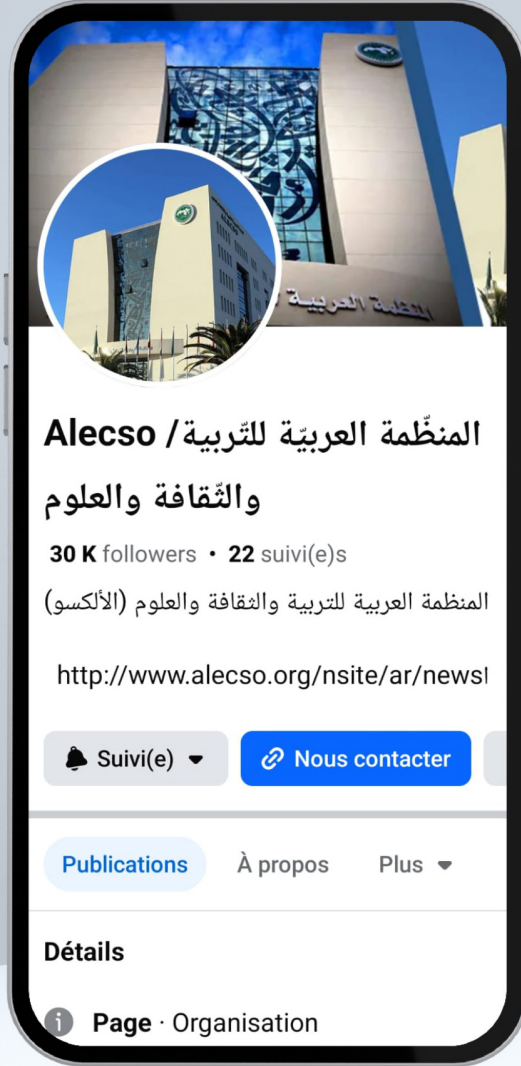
المنظمة العربية

Alecso/ المنظّمة العربيّة للتّربية والثّقافة والعلوم

30 K followers • 22 suivi(e)s

المنظمة العربية للتربية والثقافة والعلوم (الألكسو)

http://www.alecso.org/nsite/ar/news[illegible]

Suivi(e)

Nous contacter

Publications

À propos

Plus

Détails

Page · Organisation